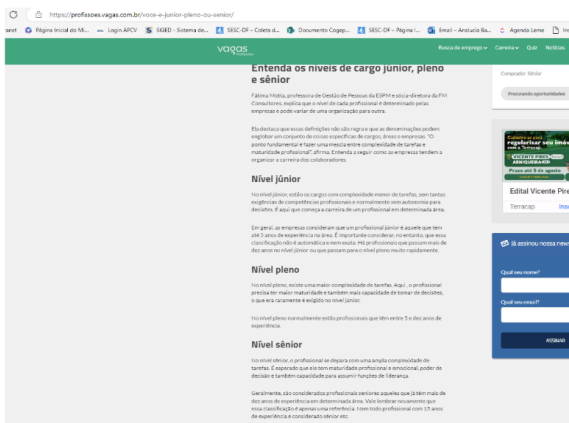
https://profissoes.vagas.com.br/voce-e-junior-pleno-ou-senior/

aret Página Inicial do Mi... Login APCV SIGED - Sistema de... SESC-DF - Coleta d... Documento Cogep... SESC-DF - Página I... Email - Analucia Ba... Agenda Leme In

vagas

Busca de empregos Carreira Quiz Notícias

Entenda os níveis de cargo júnior, pleno e sênior

Fátima Motta, professora de Gestão de Pessoas da ESPM e sócia-diretora da FM Consultores, explica que o nível de cada profissional é determinado pelas empresas e pode variar de uma organização para outra.

Ela destaca que essas definições não são rígidas e que as denominações podem englobar um conjunto de coisas específicas de cargos, áreas e empresas. "O ponto fundamental é fazer uma mescla entre complexidade de tarefas e maturidade profissional", afirma. Entenda a seguir como as empresas tendem a organizar a carreira dos colaboradores.

Nível júnior

No nível júnior, estão os cargos com complexidade menor de tarefas, sem tantas exigências de competências profissionais e normalmente sem autonomia para decisões. É aqui que começa a carreira de um profissional em determinada área.

Em geral, as empresas consideram que um profissional júnior é aquele que tem até 3 anos de experiência na área. É importante considerar, no entanto, que essa classificação não é automática e nem exata. Há profissionais que passam mais de dez anos no nível júnior ou que passam para o nível pleno muito rapidamente.

Nível pleno

No nível pleno, existe uma maior complexidade de tarefas. Aqui, o profissional precisa ter maior maturidade e também mais capacidade de tomar de decisões, o que era raramente é exigido no nível júnior.

No nível pleno normalmente estão profissionais que têm entre 5 e dez anos de experiência.

Nível sênior

No nível sênior, o profissional se depara com uma ampla complexidade de tarefas. É esperado que ele tem maturidade profissional e emocional, poder de decisão e também capacidade para assumir funções de liderança.

Geralmente, são considerados profissionais seniores aqueles que já têm mais de dez anos de experiência em determinada área. Vale lembrar novamente que essa classificação é apenas uma referência. Nem todo profissional com 15 anos de experiência é considerado sênior etc.

Comprador Sênior

Procurando oportunidades

Cadastre-se para regularizar seu imóvel com a Terracap
VICENTE PIRES ANHANGUERA
Prazo até 9 de agosto

Edital Vicente Pire

Terracap Ins

Já assinou nossa new

Qual seu nome?

Qual seu email?

ASSINAR